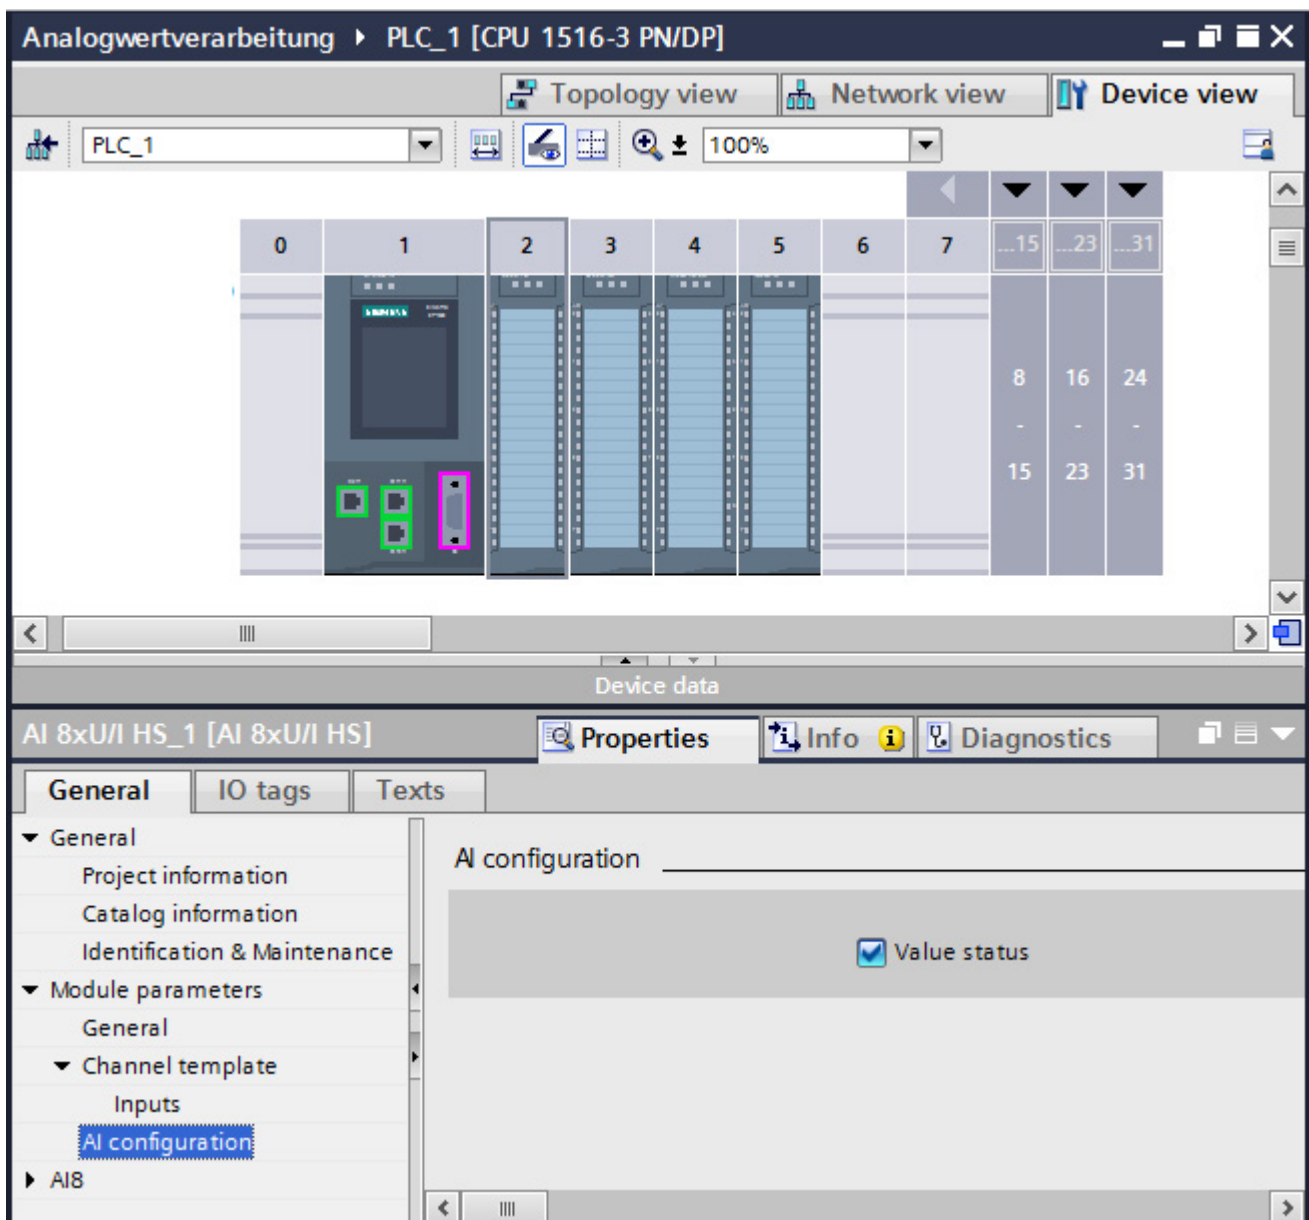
Analogwertverarbeitung ▸ PLC_1 [CPU 1516-3 PN/DP]

Topology view
Network view
Device view

PLC_1
100%

0
1
2
3
4
5
6
7
...15
...23
...31

8
-
15

16
-
23

24
-
31

Device data

AI 8xU/I HS_1 [AI 8xU/I HS]

Properties
Info
Diagnostics

General
IO tags
Texts

General
Project information
Catalog information
Identification & Maintenance
Module parameters
General
Channel template
Inputs
AI configuration
AI8

AI configuration

Value status